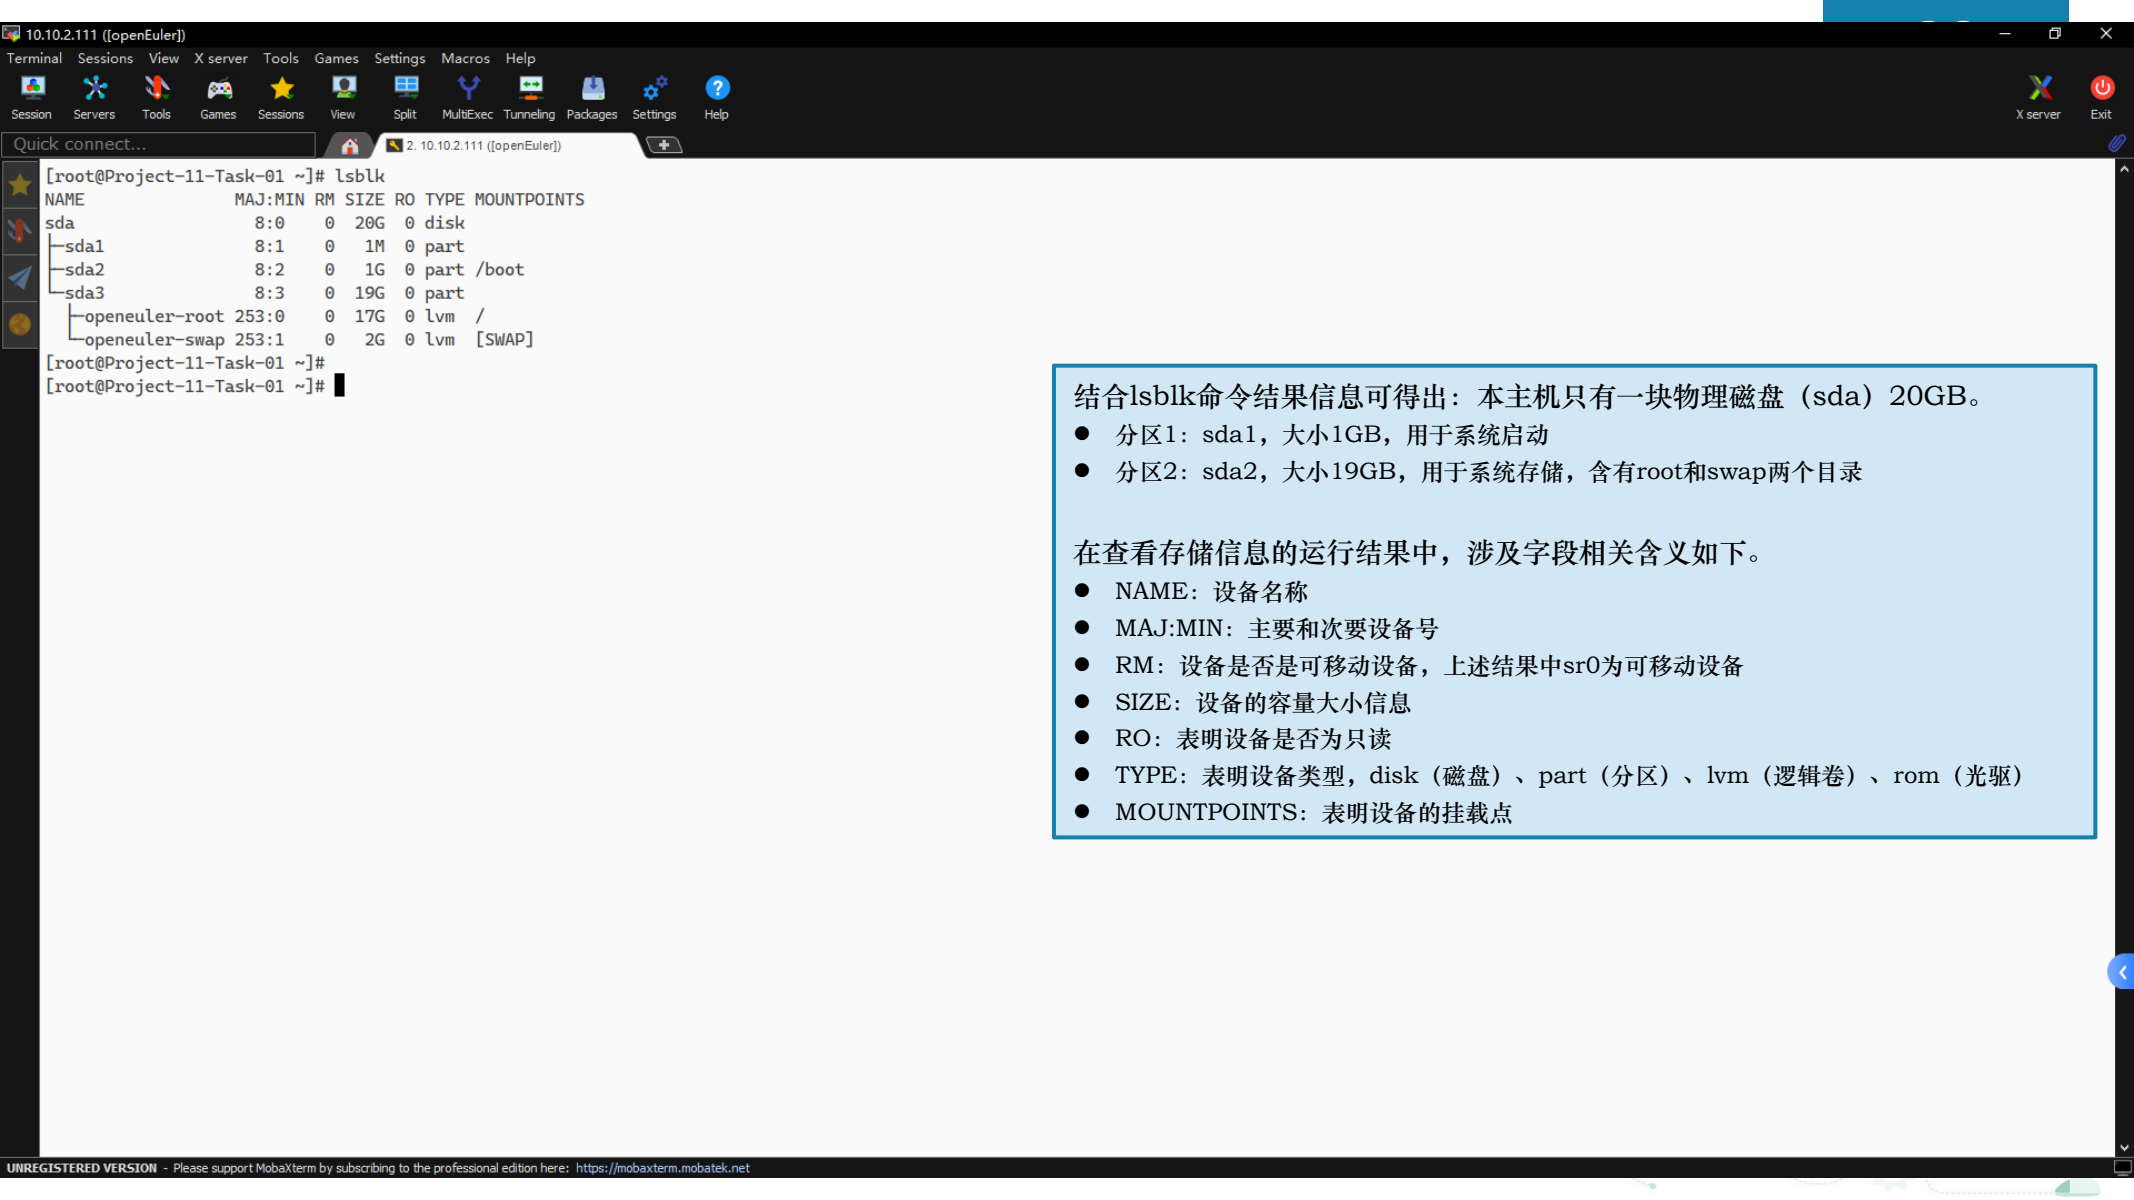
10.10.2.111 ([openEuler])

Terminal Sessions View X server Tools Games Settings Macros Help

Session Servers Tools Games Sessions View Split MultiExec Tunneling Packages Settings Help X server Exit

Quick connect...

2. 10.10.2.111 ([openEuler])

[root@Project-11-Task-01 ~]# lsblk
NAME MAJ:MIN RM SIZE RO TYPE MOUNTPOINTS
sda 8:0 0 20G 0 disk
├─sda1 8:1 0 1M 0 part
├─sda2 8:2 0 1G 0 part /boot
└─sda3 8:3 0 19G 0 part
 ├─openeuler-root 253:0 0 17G 0 lvm /
 └─openeuler-swap 253:1 0 2G 0 lvm [SWAP]
[root@Project-11-Task-01 ~]#
[root@Project-11-Task-01 ~]#

结合lsblk命令结果信息可得出：本主机只有一块物理磁盘（sda）20GB。
● 分区1：sda1，大小1GB，用于系统启动
● 分区2：sda2，大小19GB，用于系统存储，含有root和swap两个目录

在查看存储信息的运行结果中，涉及字段相关含义如下。
● NAME：设备名称
● MAJ:MIN：主要和次要设备号
● RM：设备是否是可移动设备，上述结果中sr0为可移动设备
● SIZE：设备的容量大小信息
● RO：表明设备是否为只读
● TYPE：表明设备类型，disk（磁盘）、part（分区）、lvm（逻辑卷）、rom（光驱）
● MOUNTPOINTS：表明设备的挂载点

UNREGISTERED VERSION - Please support MobaXterm by subscribing to the professional edition here: https://mobaxterm.mobatek.net